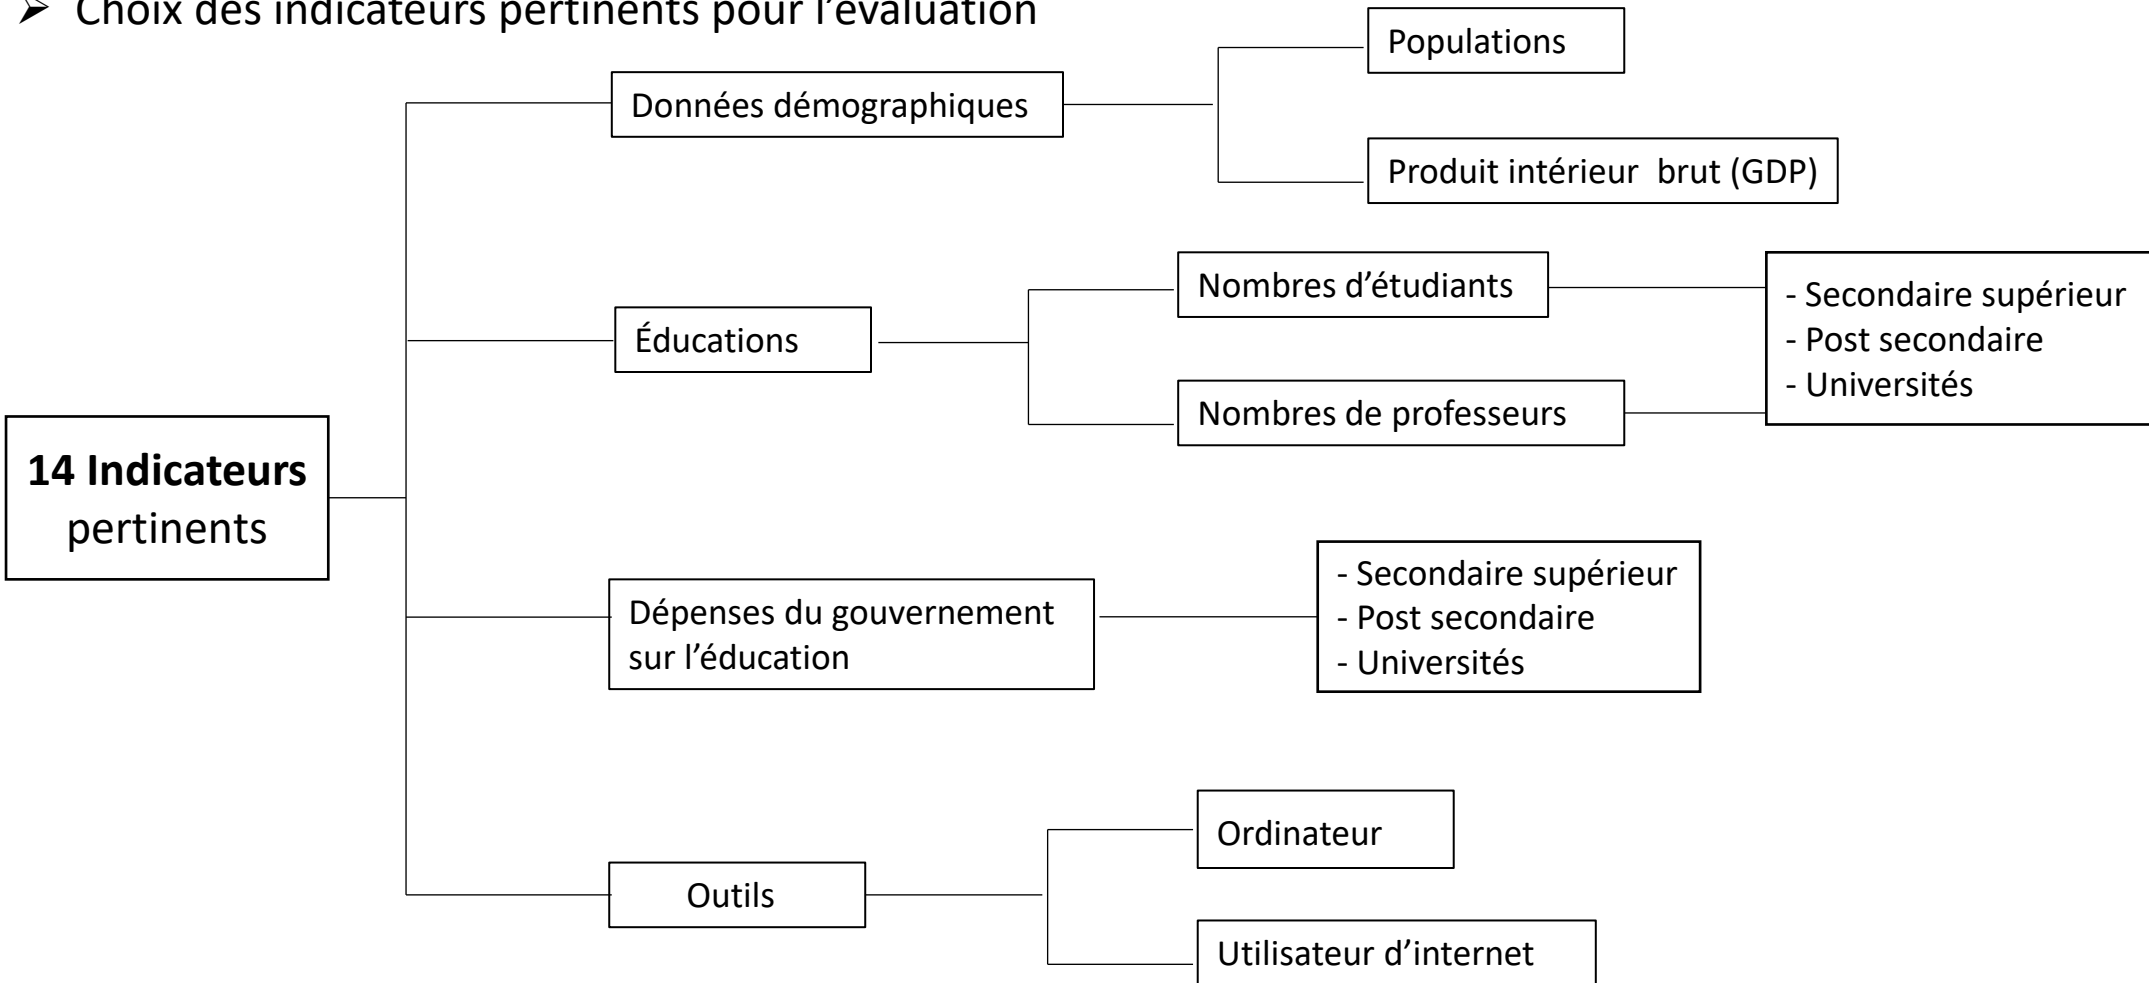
➢ Choix des indicateurs pertinents pour l'évaluation

**14 Indicateurs** pertinents

Données démographiques

Populations

Produit intérieur brut (GDP)

Éducations

Nombres d'étudiants

Nombres de professeurs

- Secondaire supérieur
- Post secondaire
- Universités

Dépenses du gouvernement sur l'éducation

- Secondaire supérieur
- Post secondaire
- Universités

Outils

Ordinateur

Utilisateur d'internet